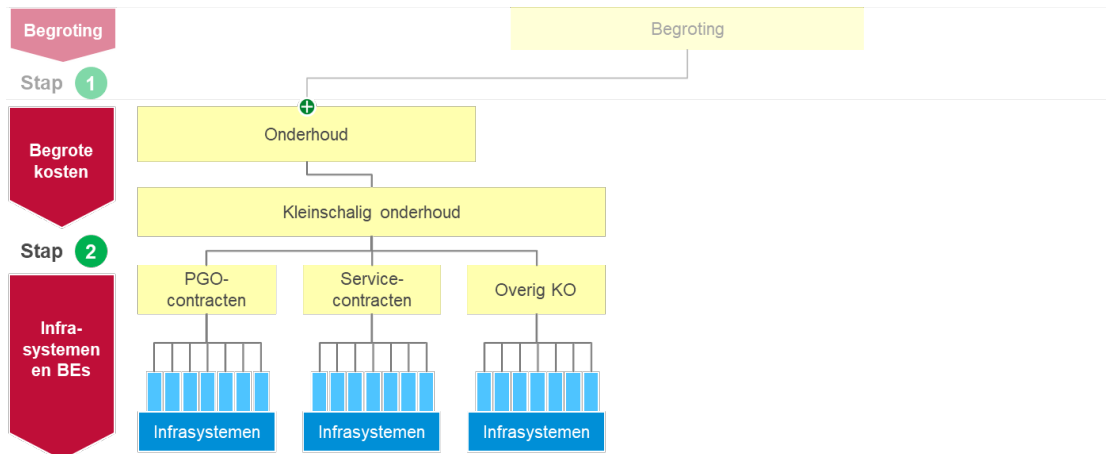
Begroting

Stap 1

Begroting

Begrote kosten

Onderhoud

Kleinschalig onderhoud

Stap 2

Infra-systemen en BEs

PGO-contracten

Service-contracten

Overig KO

Infrasystemen

Infrasystemen

Infrasystemen